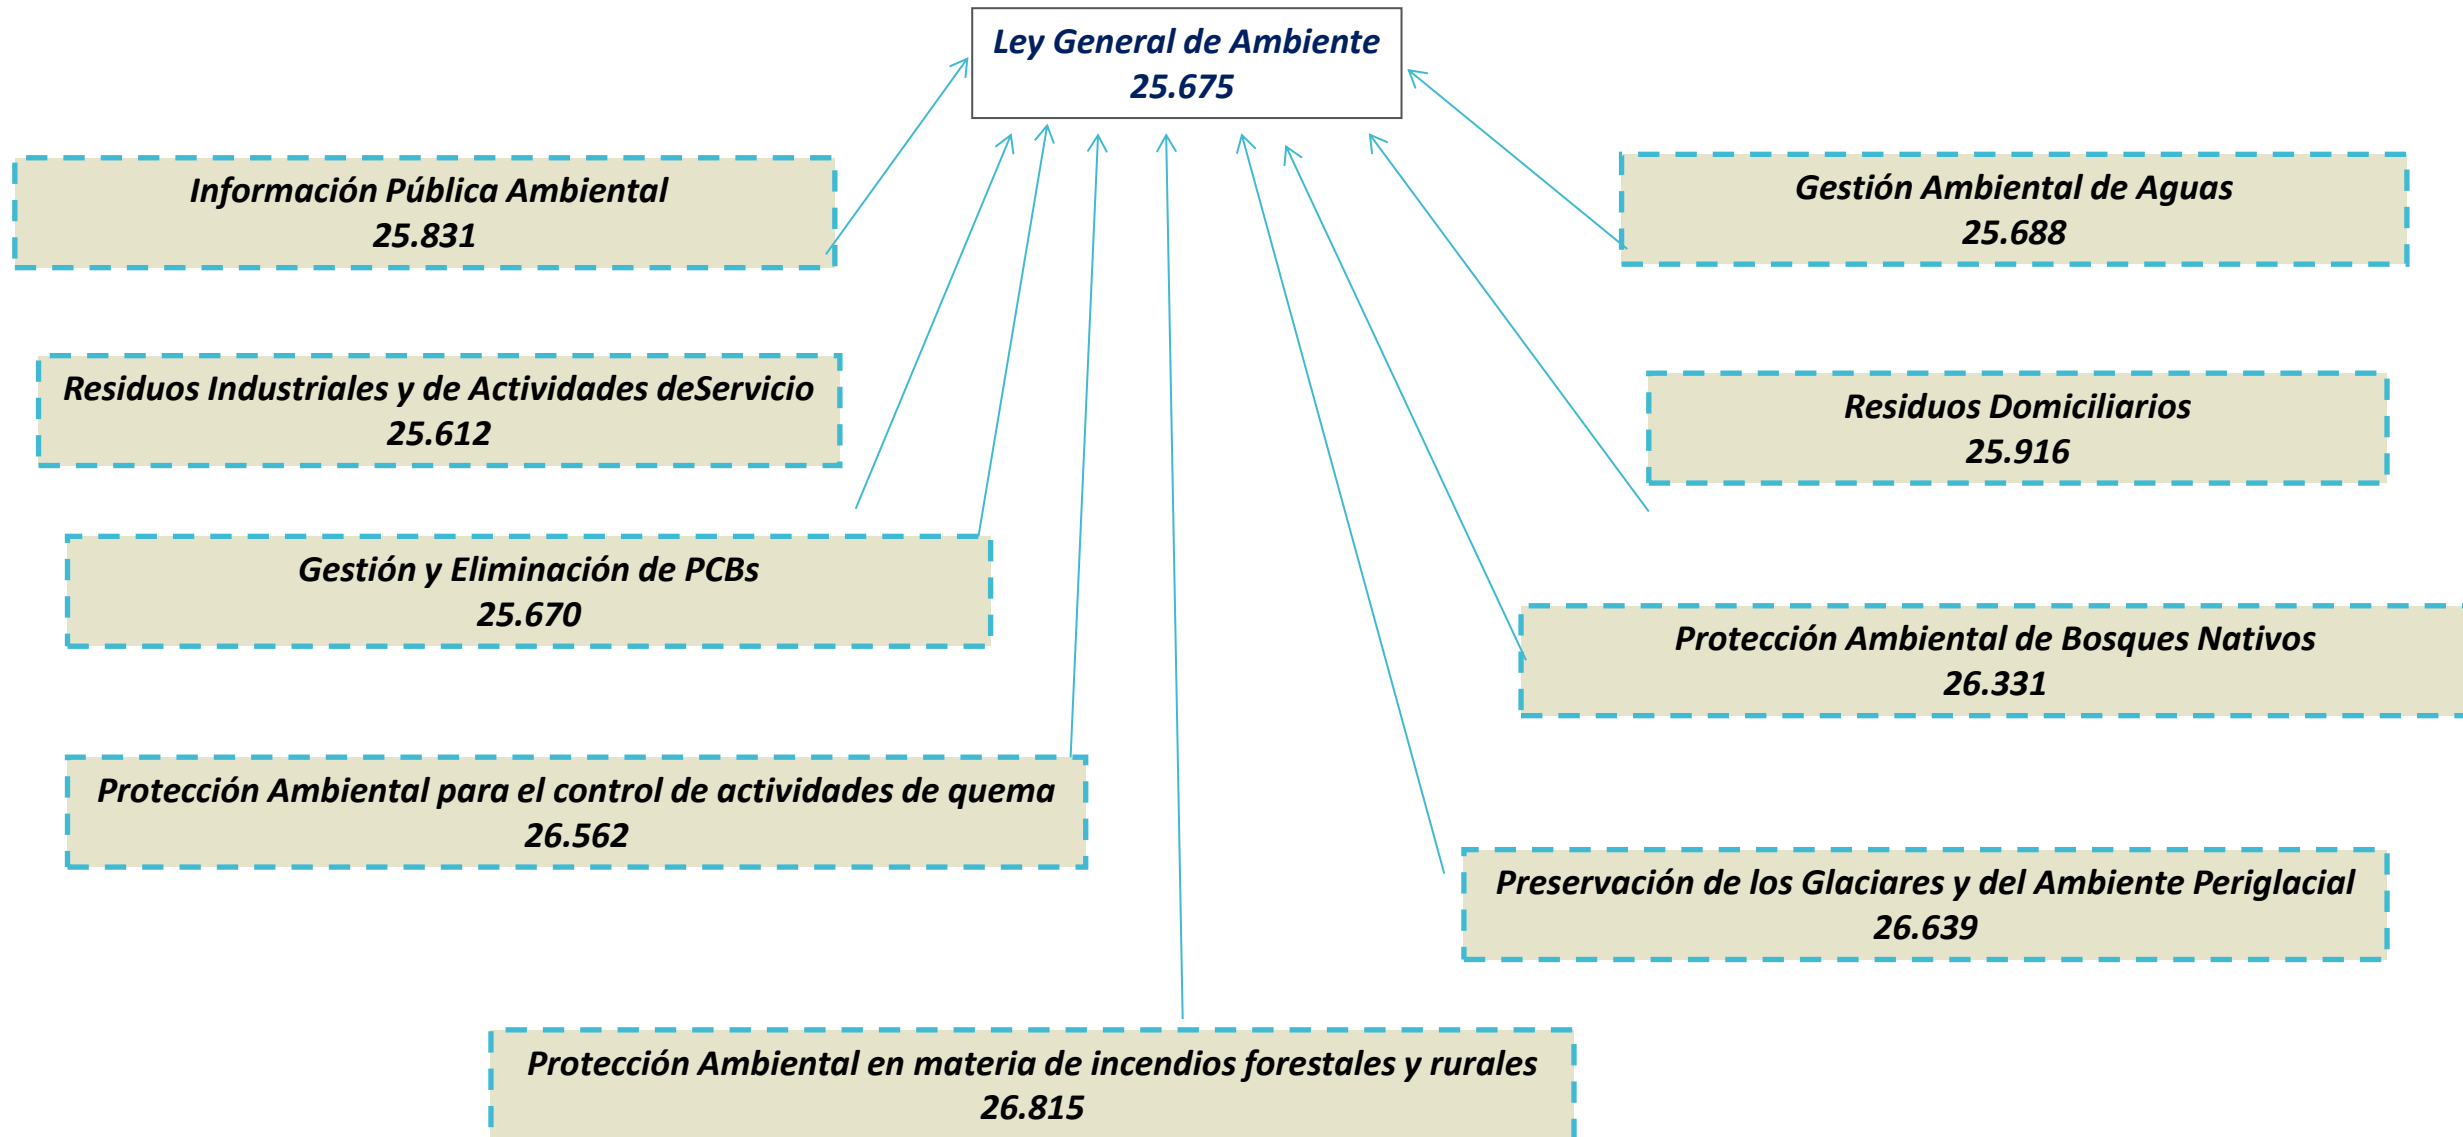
Ley General de Ambiente
25.675

Información Pública Ambiental
25.831

Gestión Ambiental de Aguas
25.688

Residuos Industriales y de Actividades deServicio
25.612

Residuos Domiciliarios
25.916

Gestión y Eliminación de PCBs
25.670

Protección Ambiental de Bosques Nativos
26.331

Protección Ambiental para el control de actividades de quema
26.562

Preservación de los Glaciares y del Ambiente Periglacial
26.639

Protección Ambiental en materia de incendios forestales y rurales
26.815